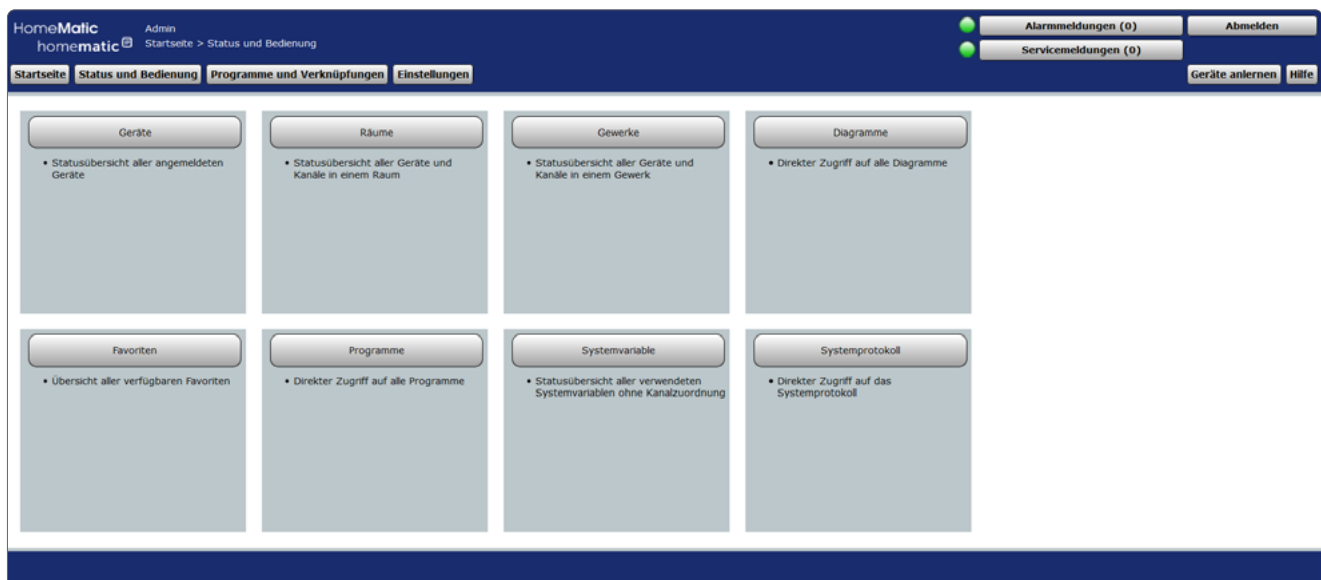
HomeMatic
homematic
Admin
Startseite > Status und Bedienung

Alarmmeldungen (0)
Abmelden
Servicemeldungen (0)

Startseite
Status und Bedienung
Programme und Verknüpfungen
Einstellungen
Geräte anlernen
Hilfe

Geräte
• Statusübersicht aller angemeldeten Geräte

Räume
• Statusübersicht aller Geräte und Kanäle in einem Raum

Gewerke
• Statusübersicht aller Geräte und Kanäle in einem Gewerk

Diagramme
• Direkter Zugriff auf alle Diagramme

Favoriten
• Übersicht aller verfügbaren Favoriten

Programme
• Direkter Zugriff auf alle Programme

Systemvariable
• Statusübersicht aller verwendeten Systemvariablen ohne Kanalzuordnung

Systemprotokoll
• Direkter Zugriff auf das Systemprotokoll